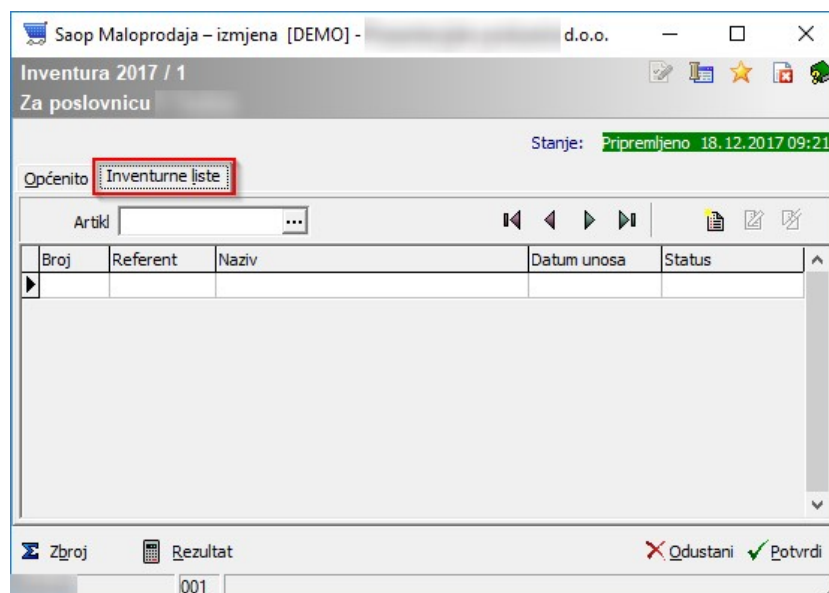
Saop Maloprodaja – izmjena [DEMO] - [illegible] d.o.o.

Inventura 2017 / 1
Za poslovnicu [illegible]

Stanje: Pripremljeno 18.12.2017 09:21

Općenito | Inventurne liste

Artikl ...

| Broj | Referent | Naziv | Datum unosa | Status |
|---|---|---|---|---|
| | | | | |

Zbroj    Rezultat    Odustani    Potvrdi

001